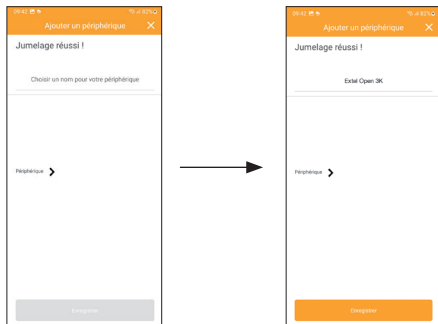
09:42 82%
Ajouter un périphérique
Jumelage réussi !
Choisir un nom pour votre périphérique
Périphérique
Enregistrer

09:42 82%
Ajouter un périphérique
Jumelage réussi !
Extel Open 3K
Périphérique
Enregistrer